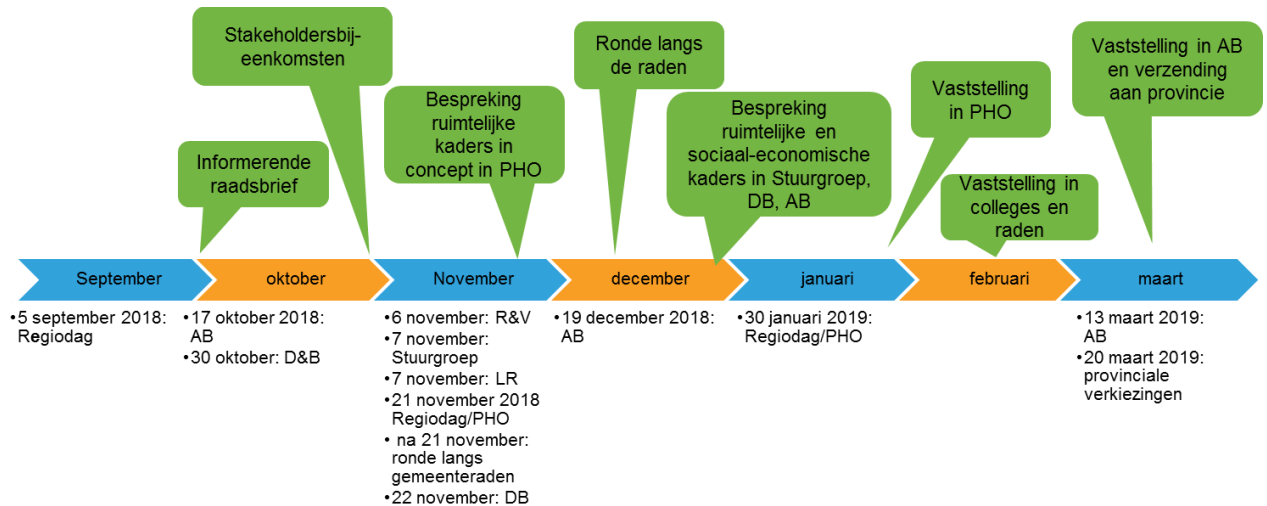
Stakeholdersbijeenkomsten

Ronde langs de raden

Vaststelling in AB en verzending aan provincie

Vaststelling in PHO

Bespreking ruimtelijke kaders in concept in PHO

Bespreking ruimtelijke en sociaal-economische kaders in Stuurgroep, DB, AB

Informerende raadsbrief

Vaststelling in colleges en raden

September

oktober

November

december

januari

februari

maart

•5 september 2018: Regiodag

•17 oktober 2018: AB
•30 oktober: D&B

•6 november: R&V
•7 november: Stuurgroep
•7 november: LR
•21 november 2018 Regiodag/PHO
• na 21 november: ronde langs gemeenteraden
•22 november: DB

•19 december 2018: AB

•30 januari 2019: Regiodag/PHO

•13 maart 2019: AB
•20 maart 2019: provinciale verkiezingen